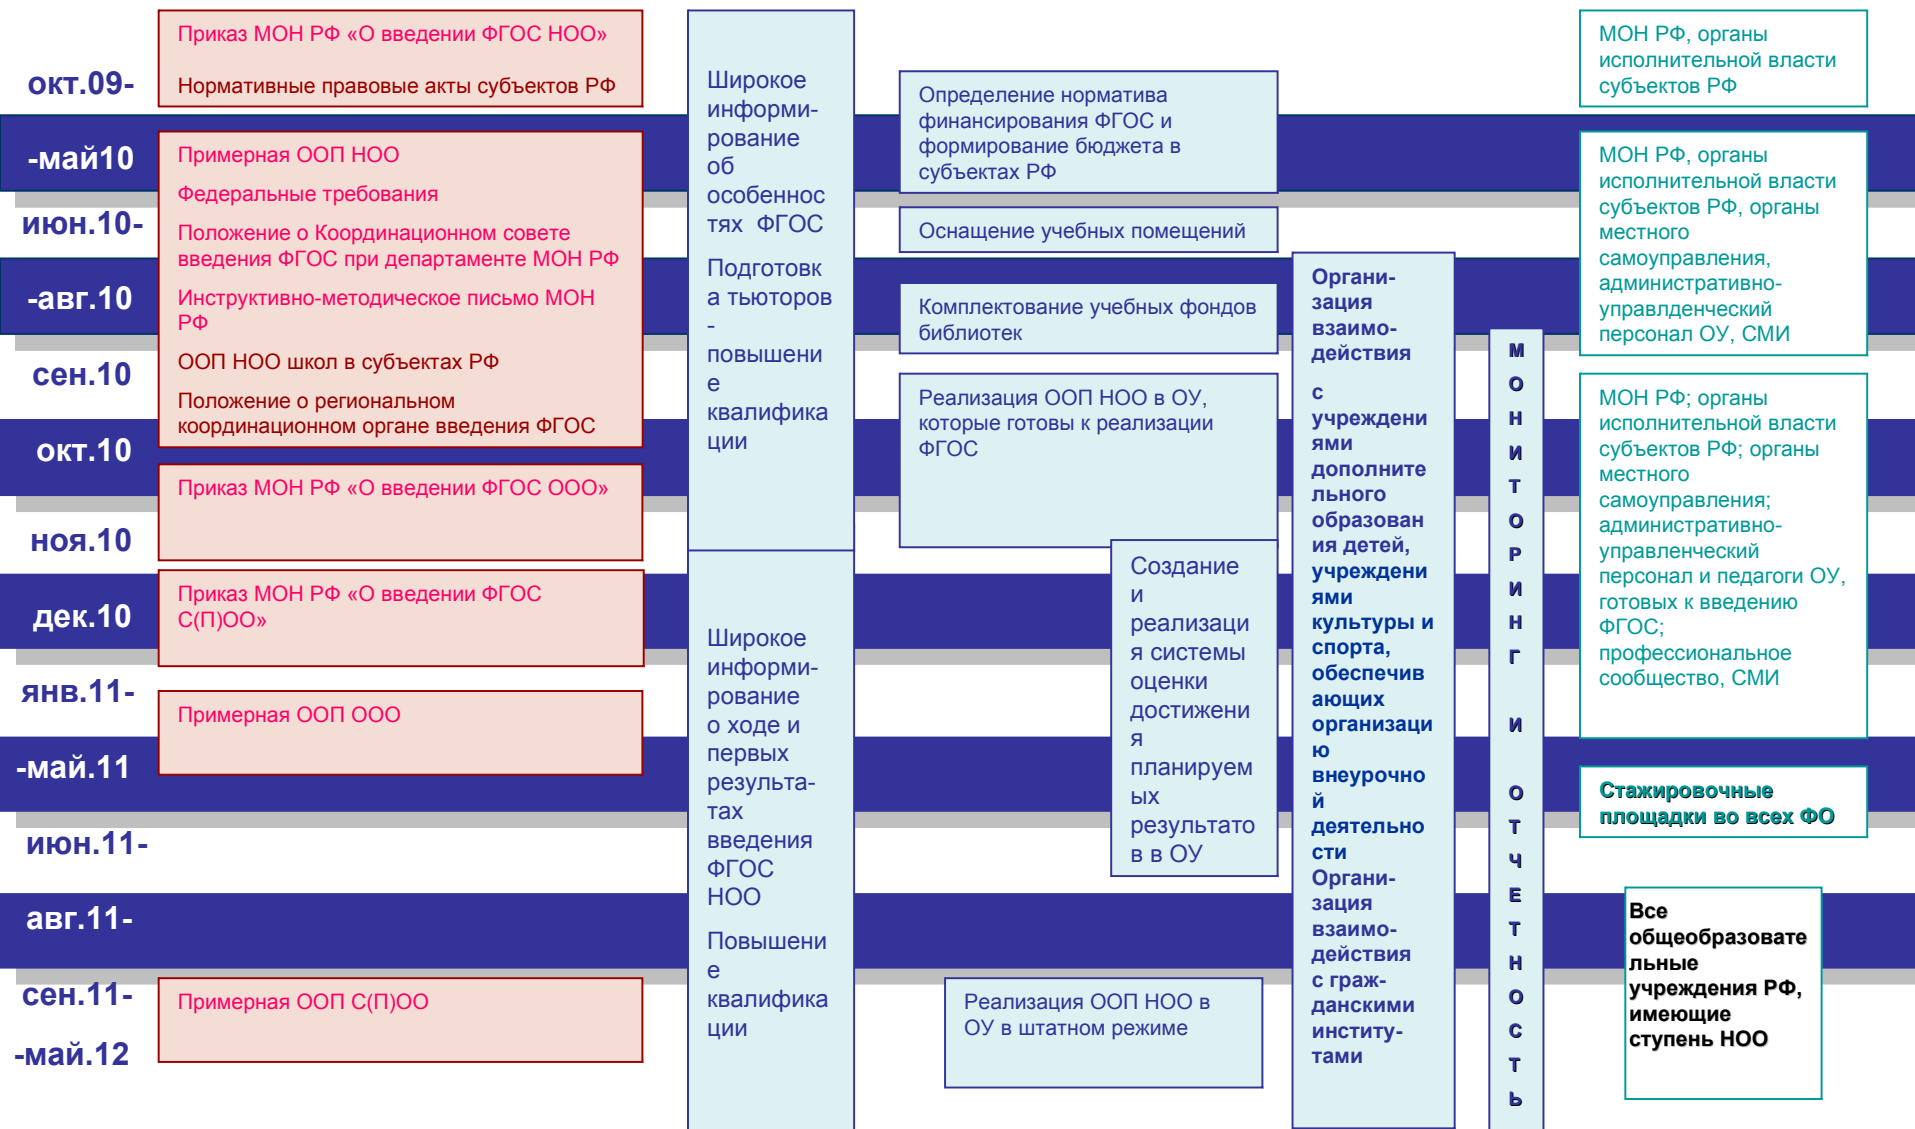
окт.09-

-май10

июн.10-

-авг.10

сен.10

окт.10

ноя.10

дек.10

янв.11-

-май.11

июн.11-

авг.11-

сен.11-

-май.12

Приказ МОН РФ «О введении ФГОС НОО»

Нормативные правовые акты субъектов РФ

Примерная ООП НОО

Федеральные требования

Положение о Координационном совете введения ФГОС при департаменте МОН РФ

Инструктивно-методическое письмо МОН РФ

ООП НОО школ в субъектах РФ

Положение о региональном координационном органе введения ФГОС

Приказ МОН РФ «О введении ФГОС ООО»

Приказ МОН РФ «О введении ФГОС С(П)ОО»

Примерная ООП ООО

Примерная ООП С(П)ОО

Широкое информирование об особенностях ФГОС

Подготовка тьюторов - повышение квалификации

Широкое информирование о ходе и первых результатах введения ФГОС НОО

Повышение квалификации

Определение норматива финансирования ФГОС и формирование бюджета в субъектах РФ

Оснащение учебных помещений

Комплектование учебных фондов библиотек

Реализация ООП НОО в ОУ, которые готовы к реализации ФГОС

Создание и реализация системы оценки достижения планируемых результатов в ОУ

Реализация ООП НОО в ОУ в штатном режиме

Организация взаимодействия с учреждениями дополнительного образования детей, учреждениями культуры и спорта, обеспечивающих организацию внеурочной деятельности Организация взаимодействия с гражданскими институтами

МОНИТОРИНГ И ОТЧЕТНОСТЬ

МОН РФ, органы исполнительной власти субъектов РФ

МОН РФ, органы исполнительной власти субъектов РФ, органы местного самоуправления, административно-управленческий персонал ОУ, СМИ

МОН РФ; органы исполнительной власти субъектов РФ; органы местного самоуправления; административно-управленческий персонал и педагоги ОУ, готовых к введению ФГОС; профессиональное сообщество, СМИ

Стажировочные площадки во всех ФО

Все общеобразовательные учреждения РФ, имеющие ступень НОО